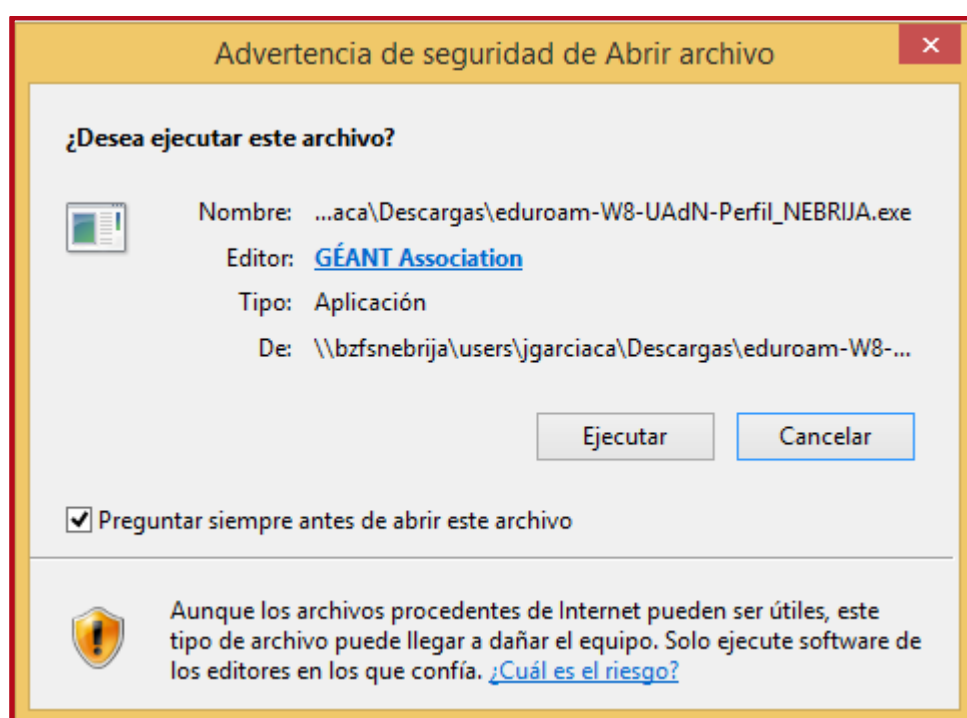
Advertencia de seguridad de Abrir archivo

¿Desea ejecutar este archivo?

Nombre: ...aca\Descargas\eduroam-W8-UAdN-Perfil_NEBRIJA.exe
Editor: GÉANT Association
Tipo: Aplicación
De: \\bzfsnebrija\users\jgarciaca\Descargas\eduroam-W8-...

Ejecutar
Cancelar

Preguntar siempre antes de abrir este archivo

Aunque los archivos procedentes de Internet pueden ser útiles, este tipo de archivo puede llegar a dañar el equipo. Solo ejecute software de los editores en los que confía. ¿Cuál es el riesgo?